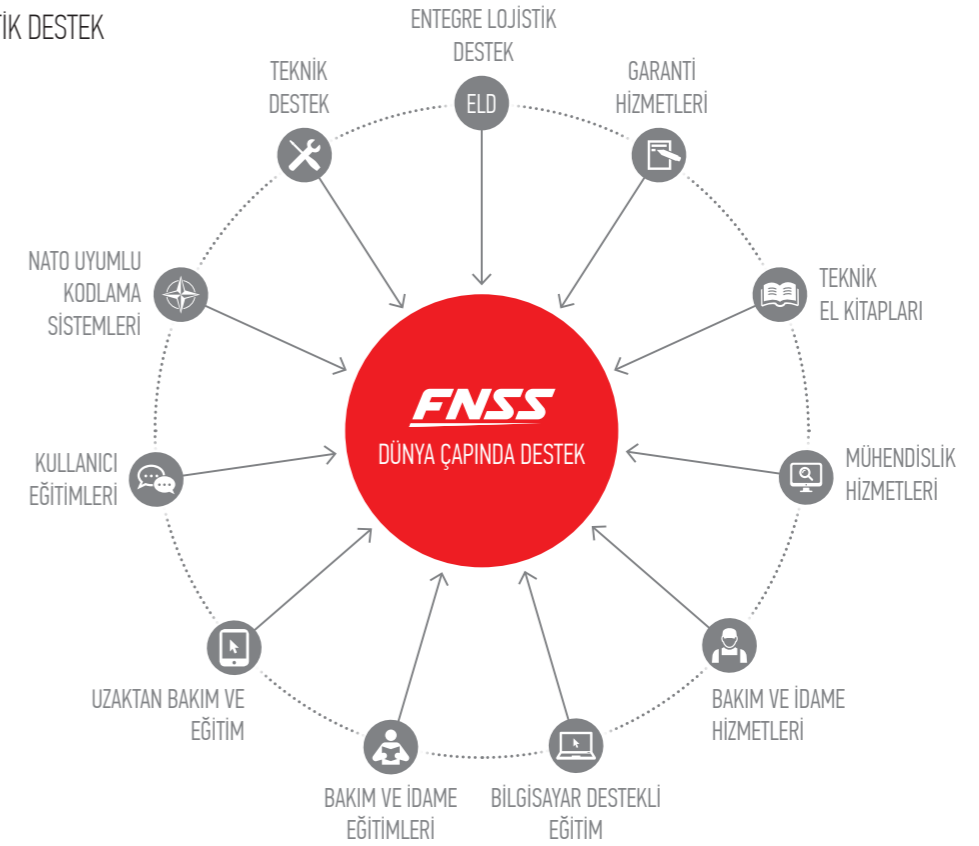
TİK DESTEK

ENTEGRE LOJİSTİK DESTEK

ELD

TEKNİK DESTEK

GARANTİ HİZMETLERİ

NATO UYUMLU KODLAMA SİSTEMLERİ

TEKNİK EL KİTAPLARI

FNSS

DÜNYA ÇAPINDA DESTEK

KULLANICI EĞİTİMLERİ

MÜHENDİSLİK HİZMETLERİ

UZAKTAN BAKIM VE EĞİTİM

BAKIM VE İDAME HİZMETLERİ

BAKIM VE İDAME EĞİTİMLERİ

BİLGİSAYAR DESTEKLİ EĞİTİM